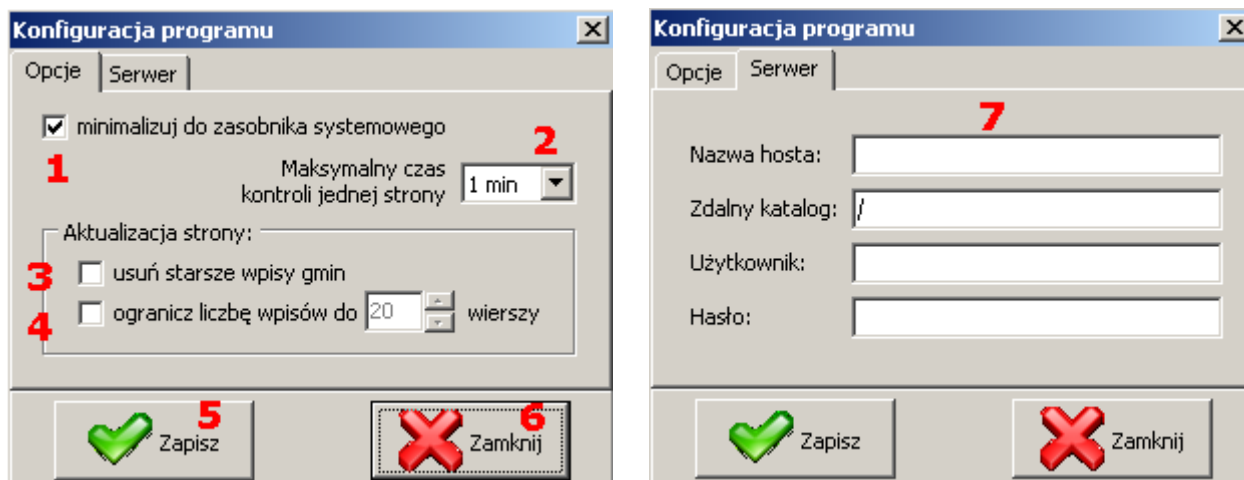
Konfiguracja programu

Opcje | Serwer

minimalizuj do zasobnika systemowego

1

2

Maksymalny czas kontroli jednej strony

1 min

Aktualizacja strony:

3

usuń starsze wpisy gmin

4

ogranicz liczbę wpisów do 20 wierszy

5

Zapisz

6

Zamknij

Konfiguracja programu

Opcje | Serwer

7

Nazwa hosta:

Zdalny katalog: /

Użytkownik:

Hasło:

Zapisz

Zamknij